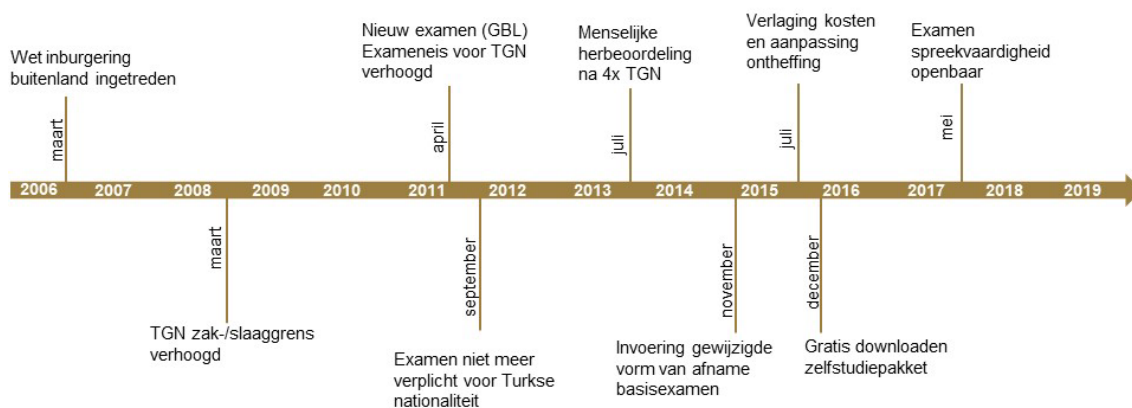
Wet inburgering buitenland ingetreden

maart

Nieuw examen (GBL)
Exameneis voor TGN verhoogd

april

Menselijke herbeoordeling na 4x TGN

juli

Verlaging kosten en aanpassing ontheffing

juli

Examen spreekvaardigheid openbaar

mei

2006 2007 2008 2009 2010 2011 2012 2013 2014 2015 2016 2017 2018 2019

maart

TGN zak-/slaaggrens verhoogd

september

Examen niet meer verplicht voor Turkse nationaliteit

november

Invoering gewijzigde vorm van afname basisexamen

december

Gratis downloaden zelfstudiepakket